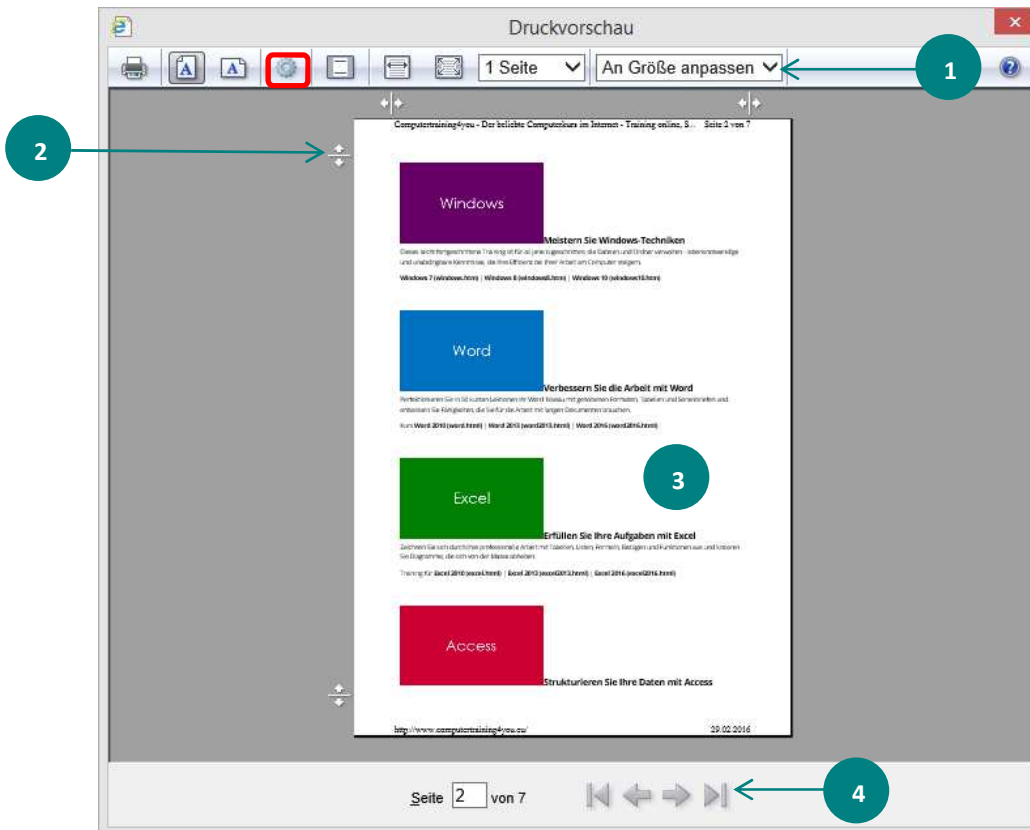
Druckvorschau

1 Seite

An Größe anpassen

1

2

Computertraining4you - Der beliebte Computerkurs im Internet - Training online, S... Seite 2 von 7

Windows

Meistern Sie Windows-Techniken

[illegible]

Windows 7 (windows.htm) | Windows 8 (windows8.htm) | Windows 10 (windows10.htm)

Word

Verbessern Sie die Arbeit mit Word

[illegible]

Kurs Word 2010 (word.html) | Word 2013 (word2013.html) | Word 2016 (word2016.html)

3

Excel

Erfüllen Sie Ihre Aufgaben mit Excel

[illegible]

Training für Excel 2010 (excel.html) | Excel 2013 (excel2013.html) | Excel 2016 (excel2016.html)

Access

Strukturieren Sie Ihre Daten mit Access

http://www.computertraining4you.eu/

29.02.2016

Seite 2 von 7

4